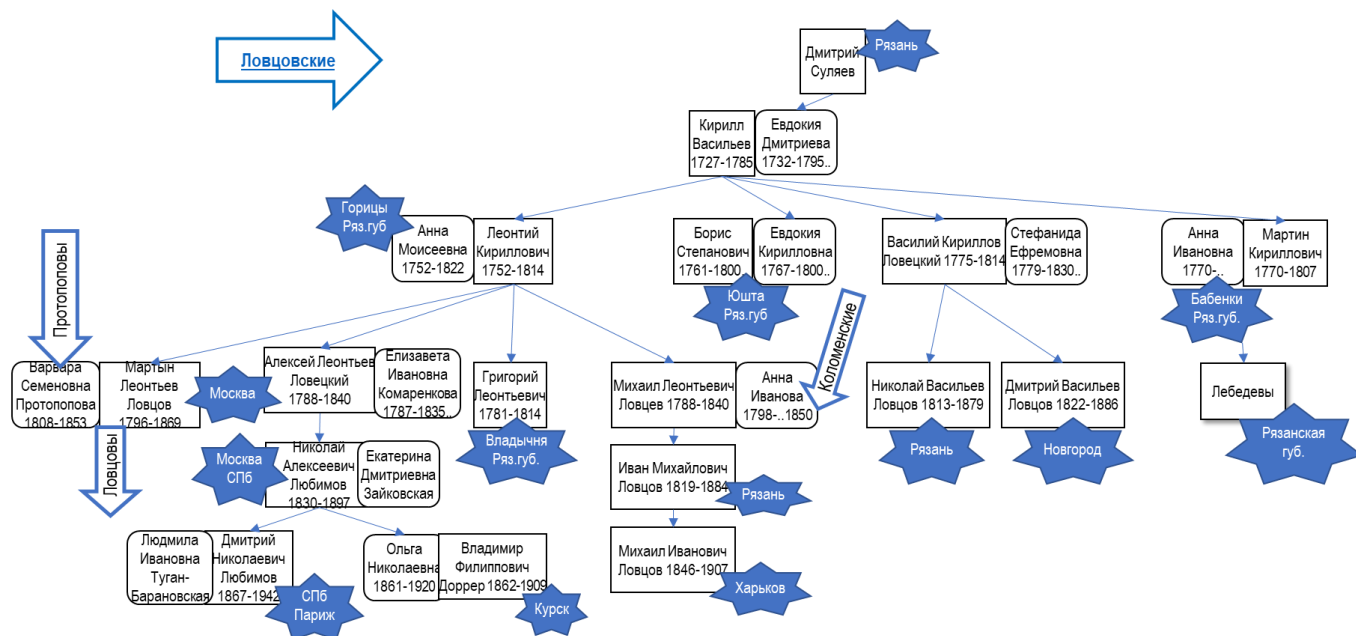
Ловцовские

Дмитрий Суляев

Рязань

Кирилл Васильев 1727-1785

Евдокия Дмитриева 1732-1795..

Горицы Ряз.губ

Анна Моисеевна 1752-1822

Леонтий Кириллович 1752-1814

Борис Степанович 1761-1800

Евдокия Кирилловна 1767-1800..

Юшта Ряз.губ

Василий Кириллов Ловецкий 1775-1814

Стефанида Ефремовна 1779-1830..

Анна Ивановна 1770-..

Мартин Кириллович 1770-1807

Бабенки Ряз.губ.

Протопоповы

Варвара Семеновна Протопопова 1808-1853

Мартын Леонтьев Ловцов 1796-1869

Москва

Алексей Леонтьев Ловецкий 1788-1840

Елизавета Ивановна Комаренкова 1787-1835..

Григорий Леонтьевич 1781-1814

Владычня Ряз.губ.

Михаил Леонтьевич Ловцев 1788-1840

Анна Иванова 1798-..1850

Коломенские

Николай Васильев Ловцов 1813-1879

Дмитрий Васильев Ловцов 1822-1886

Лебедевы

Рязань

Новгород

Рязанская губ.

Ловцовы

Москва СПб

Николай Алексеевич Любимов 1830-1897

Екатерина Дмитриевна Зайковская

Иван Михайлович Ловцов 1819-1884

Рязань

Людмила Ивановна Туган-Барановская

Дмитрий Николаевич Любимов 1867-1942

СПб Париж

Ольга Николаевна 1861-1920

Владимир Филиппович Доррер 1862-1909

Курск

Михаил Иванович Ловцов 1846-1907

Харьков